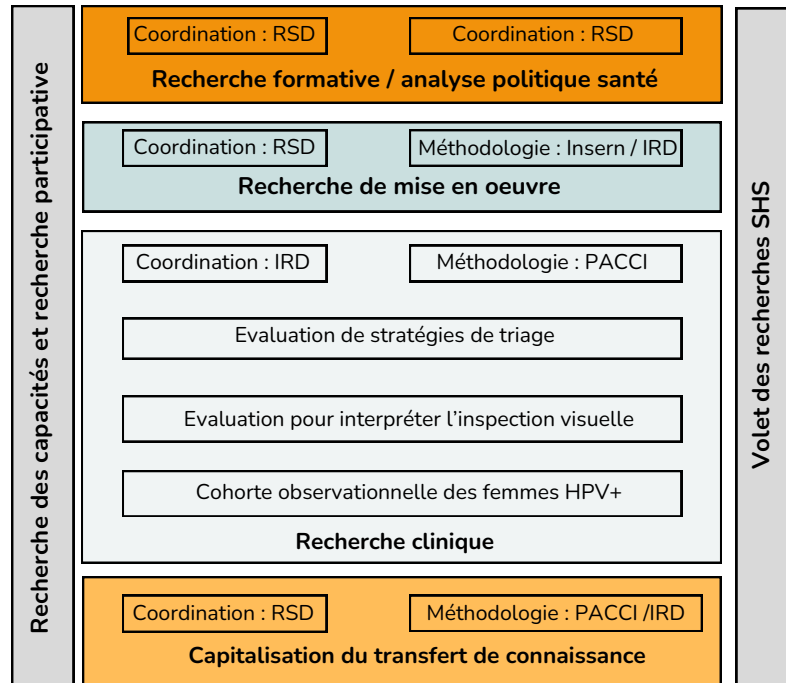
Recherche des capacités et recherche participative

Coordination : RSD

Coordination : RSD

Recherche formative / analyse politique santé

Coordination : RSD

Méthodologie : Insern / IRD

Recherche de mise en oeuvre

Coordination : IRD

Méthodologie : PACCI

Evaluation de stratégies de triage

Evaluation pour interpréter l'inspection visuelle

Cohorte observationnelle des femmes HPV+

Recherche clinique

Coordination : RSD

Méthodologie : PACCI /IRD

Capitalisation du transfert de connaissance

Volet des recherches SHS